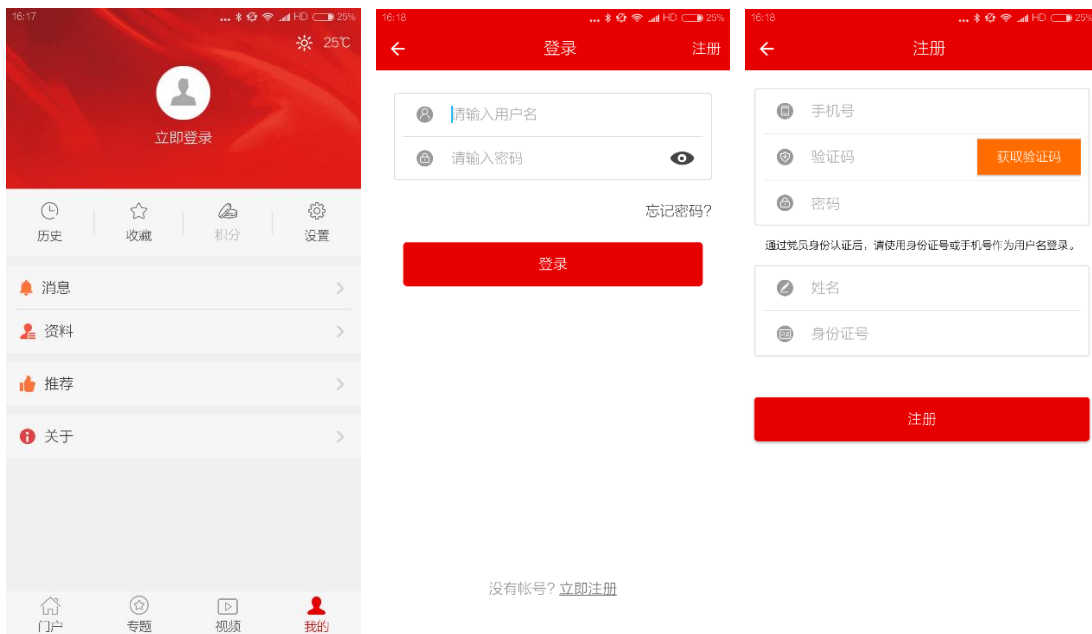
16:17 ... HD 25%

25℃

立即登录

历史 收藏 积分 设置

消息

资料

推荐

关于

门户 专题 视频 我的

16:18 ... HD 25%

登录 注册

请输入用户名

请输入密码

忘记密码?

登录

没有帐号? 立即注册

16:18 ... HD 25%

注册

手机号

验证码 获取验证码

密码

通过党员身份认证后，请使用身份证号或手机号作为用户名登录。

姓名

身份证号

注册